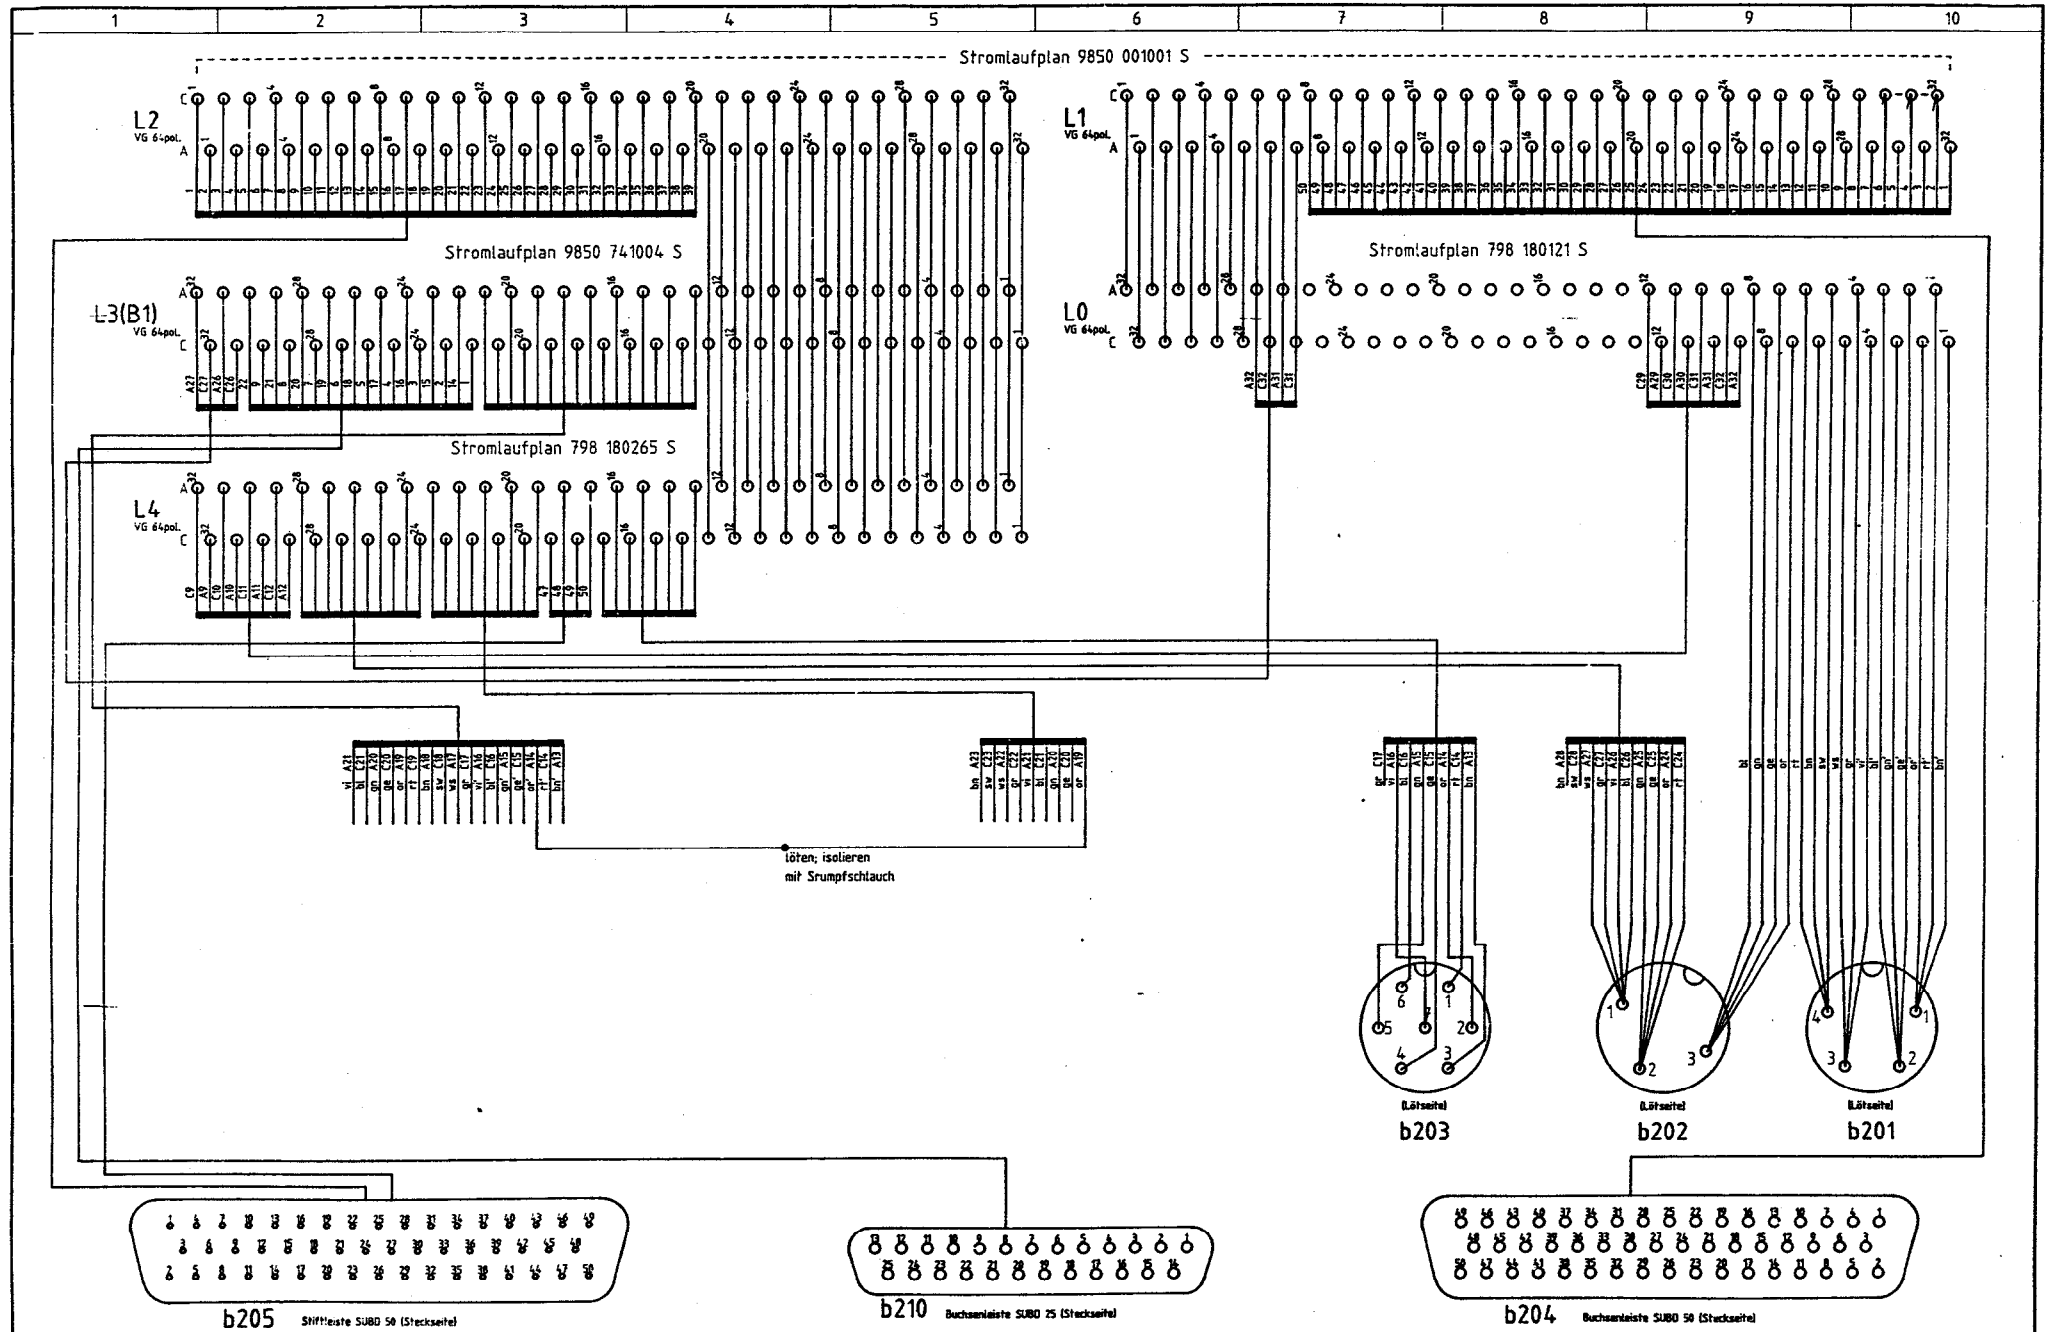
1 2 3 4 5 6 7 8 9 10

Stromlaufplan 9850 001001 S

L2
VG 64pol.

L1
VG 64pol.

Stromlaufplan 9850 741004 S

Stromlaufplan 798 180121 S

L3(B1)
VG 64pol.

L0
VG 64pol.

Stromlaufplan 798 180265 S

L4
VG 64pol.

löten; isolieren
mit Srumpfschlauch

(Lötseite)
b203

(Lötseite)
b202

(Lötseite)
b201

b205 Stiftleiste SUBD 50 (Steckseite)

b210 Buchsenleiste SUBD 25 (Steckseite)

b204 Buchsenleiste SUBD 50 (Steckseite)